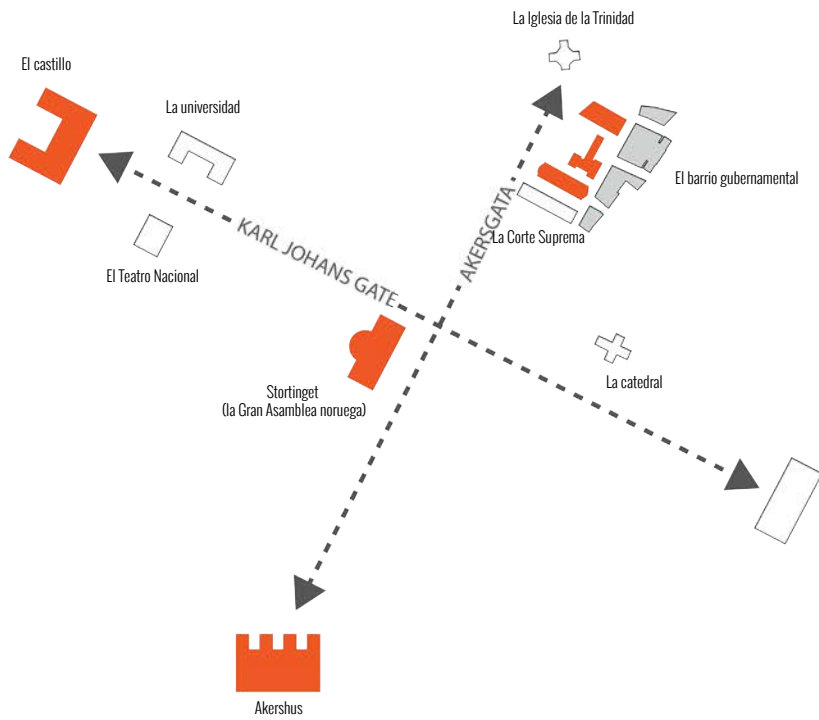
La Iglesia de la Trinidad

El castillo

La universidad

El barrio gubernamental

AKERSGATA

La Corte Suprema

KARL JOHANS GATE

El Teatro Nacional

Stortinget
(la Gran Asamblea noruega)

La catedral

Akershus